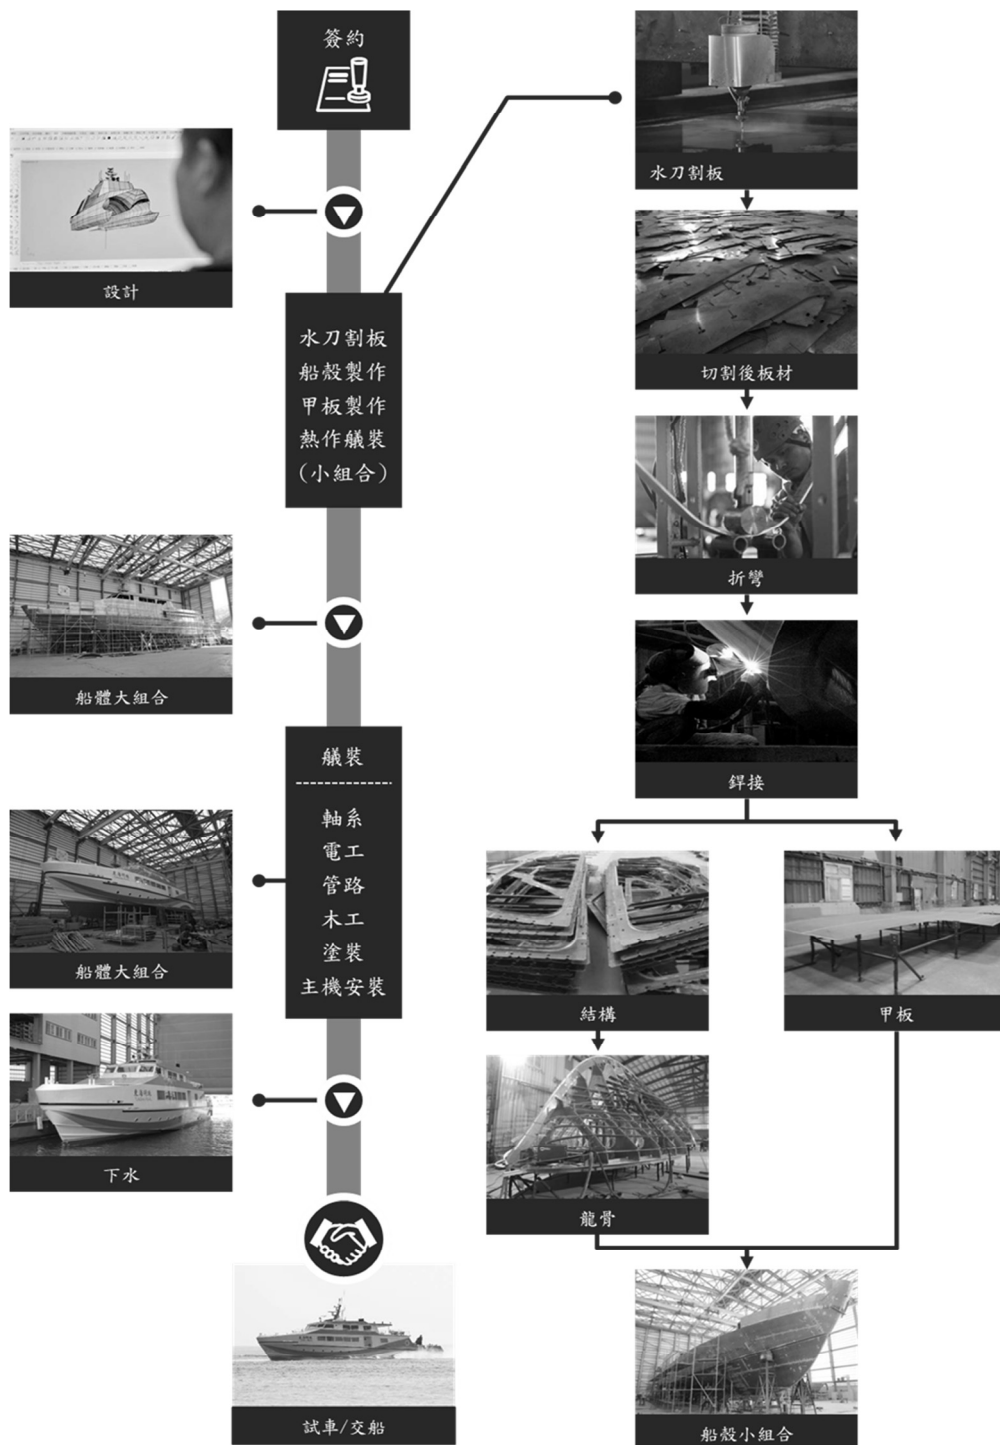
簽約

設計

水刀割板
船殼製作
甲板製作
熱作艤裝
（小組合）

船體大組合

艤裝

軸系
電工
管路
木工
塗裝
主機安裝

船體大組合

下水

試車/交船

水刀割板

切割後板材

折彎

銲接

結構

甲板

龍骨

船殼小組合